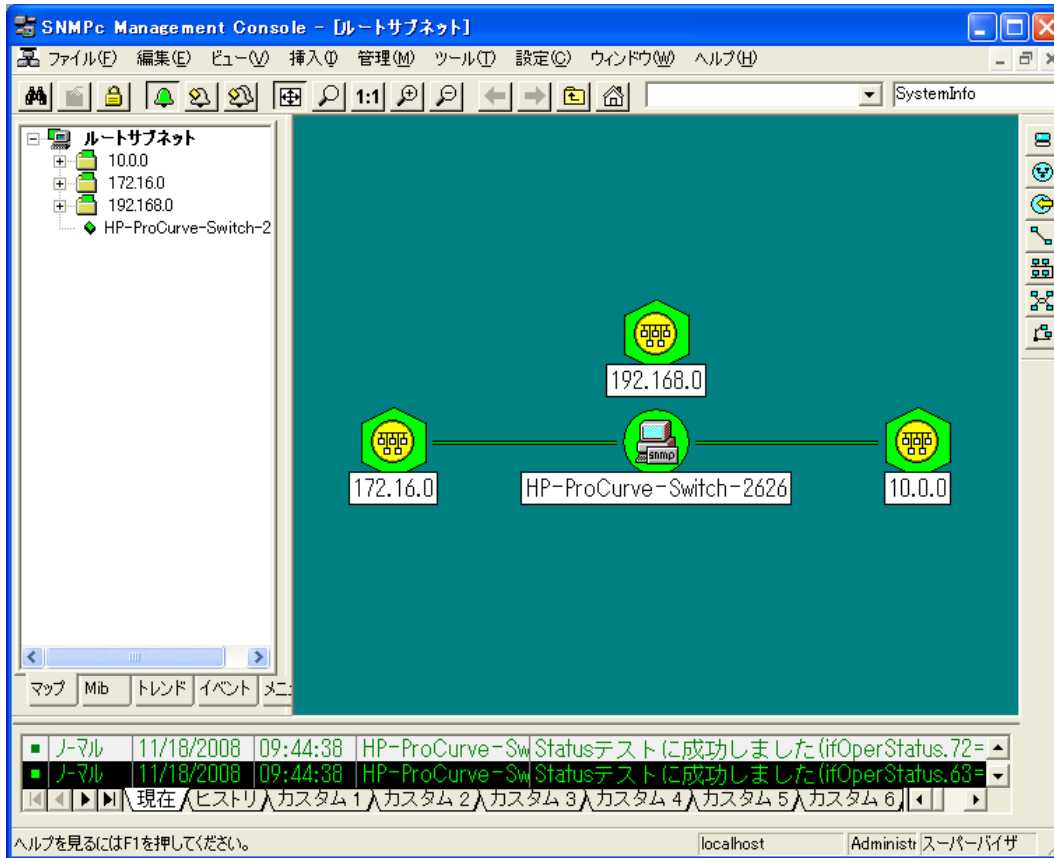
SNMPc Management Console - [ルートサブネット]

ファイル(F) 編集(E) ビュー(V) 挿入(I) 管理(M) ツール(T) 設定(C) ウィンドウ(W) ヘルプ(H)

1:1

SystemInfo

ルートサブネット
10.0.0
172.16.0
192.168.0
HP-ProCurve-Switch-2

マップ Mib トレンド イベント メニ

192.168.0

172.16.0

HP-ProCurve-Switch-2626

10.0.0

| ノーマル | 11/18/2008 | 09:44:38 | HP-ProCurve-Sw | Statusテストに成功しました(ifOperStatus.72= |
|---|---|---|---|---|
| ノーマル | 11/18/2008 | 09:44:38 | HP-ProCurve-Sw | Statusテストに成功しました(ifOperStatus.63= |

現在 ヒストリ カスタム 1 カスタム 2 カスタム 3 カスタム 4 カスタム 5 カスタム 6

ヘルプを見るにはF1を押してください。 localhost Administr スーパーバイザ